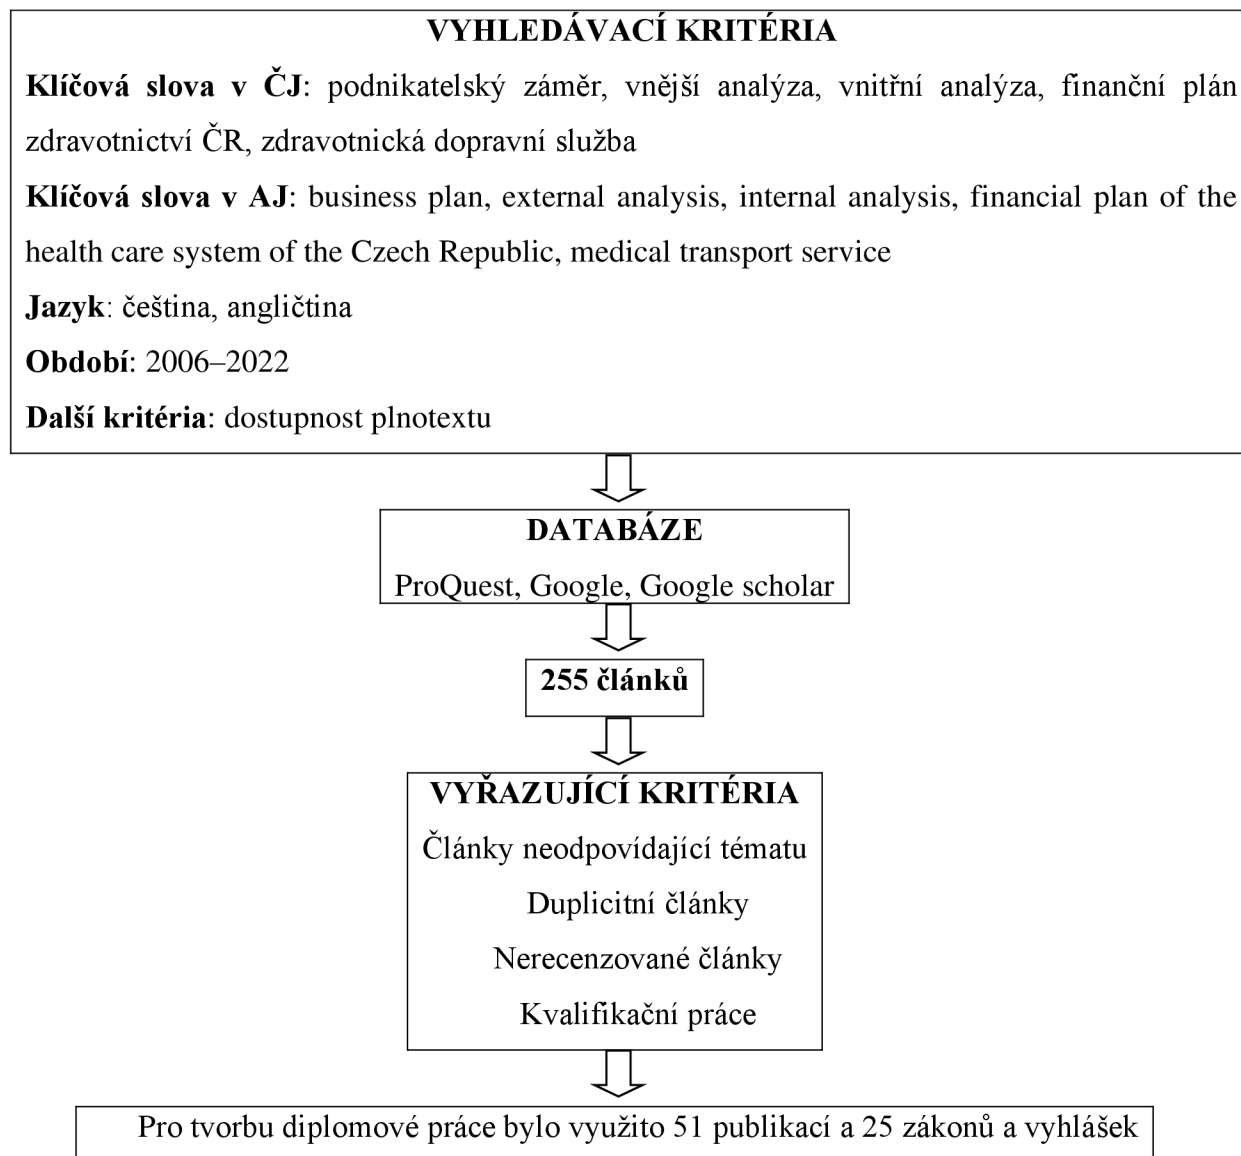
VYHLEDÁVACÍ KRITÉRIA

**Klíčová slova v ČJ**: podnikatelský záměr, vnější analýza, vnitřní analýza, finanční plán zdravotnictví ČR, zdravotnická dopravní služba

**Klíčová slova v AJ**: business plan, external analysis, internal analysis, financial plan of the health care system of the Czech Republic, medical transport service

**Jazyk**: čeština, angličtina

**Období**: 2006–2022

**Další kritéria**: dostupnost plnotextu

DATABÁZE

ProQuest, Google, Google scholar

255 článků

VYŘAZUJÍCÍ KRITÉRIA

Články neodpovídající tématu

Duplicitní články

Nerecenzované články

Kvalifikační práce

Pro tvorbu diplomové práce bylo využito 51 publikací a 25 zákonů a vyhlášek